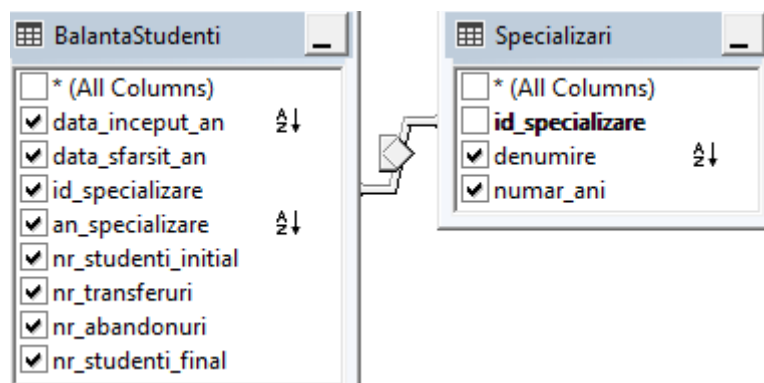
BalantaStudenti

* (All Columns)
data_inceput_an
data_sfarsit_an
id_specializare
an_specializare
nr_studenti_initial
nr_transferuri
nr_abandonuri
nr_studenti_final

Specializari

* (All Columns)
**id_specializare**
denumire
numar_ani